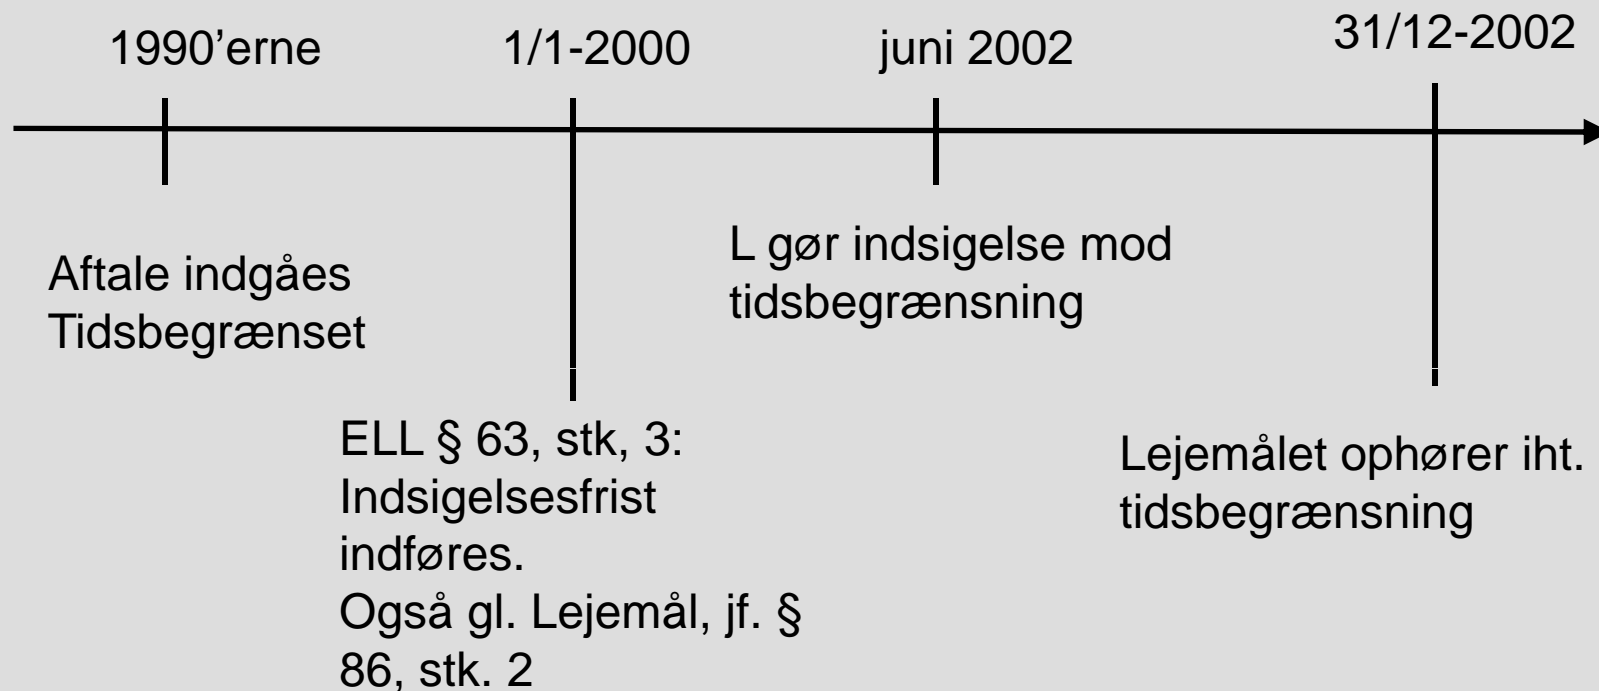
1990’erne

1/1-2000

juni 2002

31/12-2002

Aftale indgåes
Tidsbegrænset

L gør indsigelse mod tidsbegrænsning

ELL § 63, stk, 3: Indsigelsesfrist indføres. Også gl. Lejemål, jf. § 86, stk. 2

Lejemålet ophører iht. tidsbegrænsning